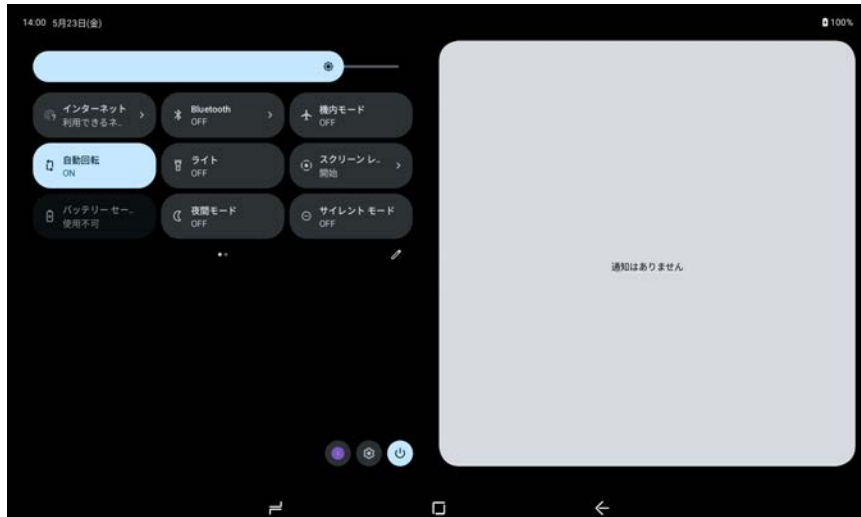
14:00 5月23日(金)

100%

インターネット
利用できるネ...

Bluetooth
OFF

機内モード
OFF

自動回転
ON

ライト
OFF

スクリーンレ...
開始

バッテリーセー...
使用不可

夜間モード
OFF

サイレント モード
OFF

通知はありません